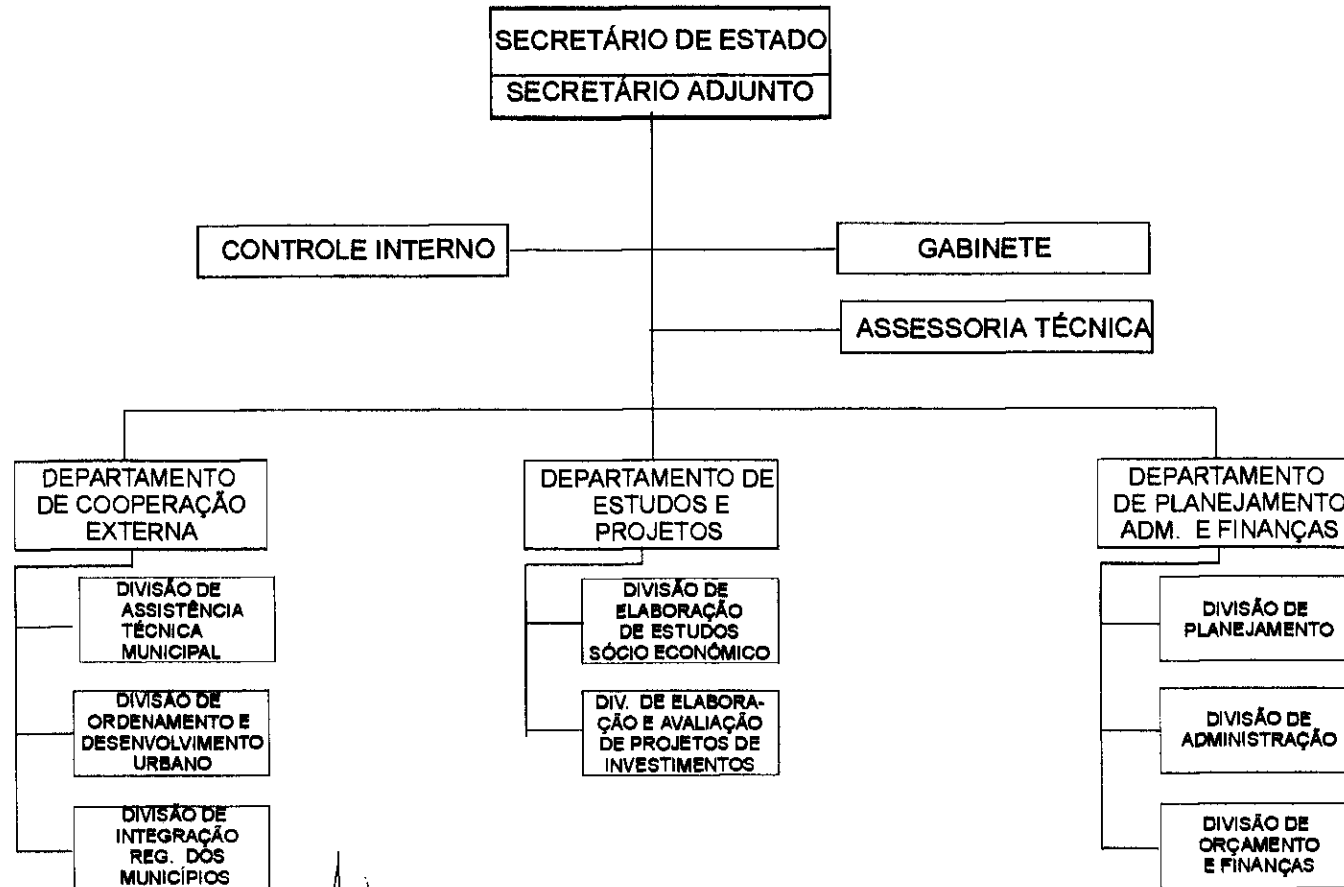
SECRETÁRIO DE ESTADO
SECRETÁRIO ADJUNTO

CONTROLE INTERNO

GABINETE

ASSESSORIA TÉCNICA

DEPARTAMENTO DE COOPERAÇÃO EXTERNA

DIVISÃO DE ASSISTÊNCIA TÉCNICA MUNICIPAL

DIVISÃO DE ORDENAMENTO E DESENVOLVIMENTO URBANO

DIVISÃO DE INTEGRAÇÃO REG. DOS MUNICÍPIOS

DEPARTAMENTO DE ESTUDOS E PROJETOS

DIVISÃO DE ELABORAÇÃO DE ESTUDOS SÓCIO ECONÔMICO

DIV. DE ELABORAÇÃO E AVALIAÇÃO DE PROJETOS DE INVESTIMENTOS

DEPARTAMENTO DE PLANEJAMENTO ADM. E FINANÇAS

DIVISÃO DE PLANEJAMENTO

DIVISÃO DE ADMINISTRAÇÃO

DIVISÃO DE ORÇAMENTO E FINANÇAS